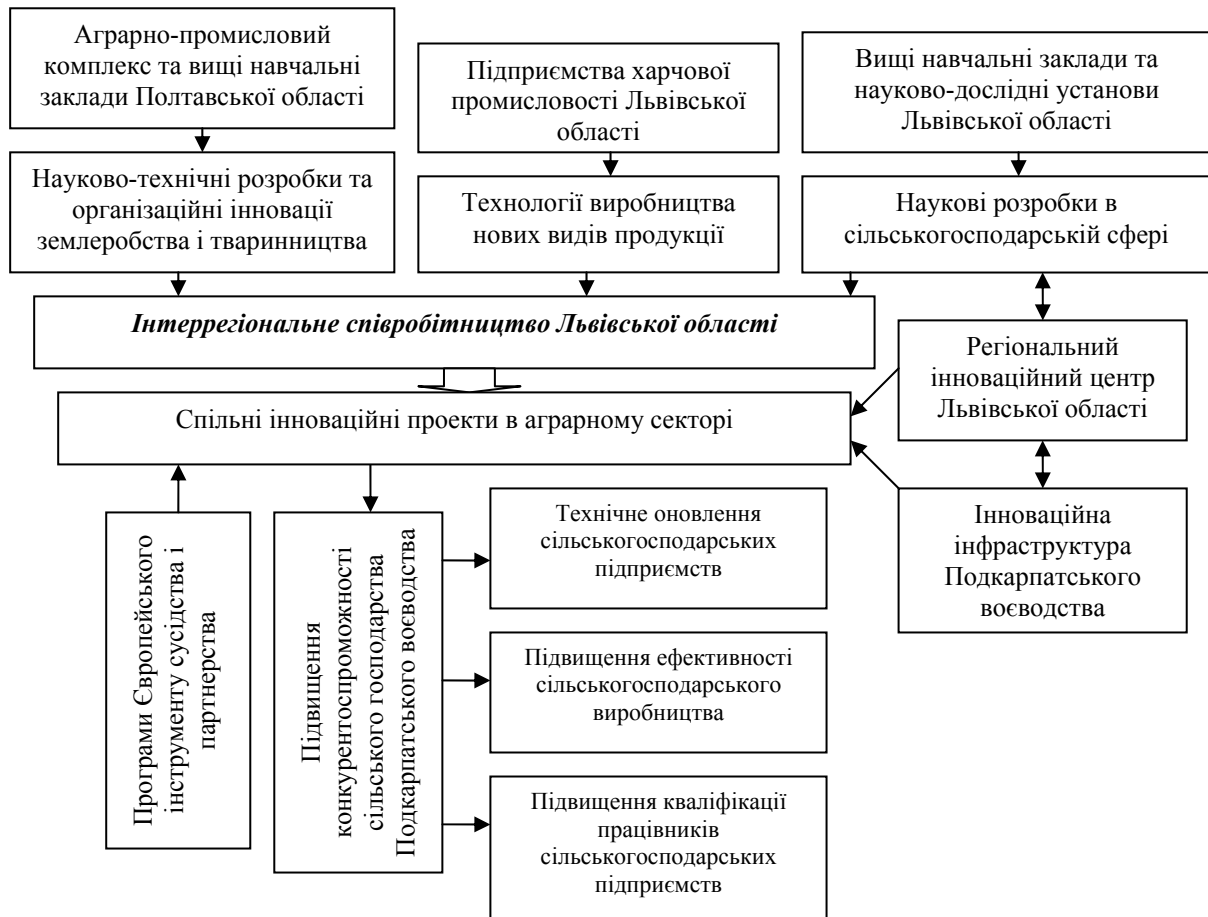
Аграрно-промисловий комплекс та вищі навчальні заклади Полтавської області

Підприємства харчової промисловості Львівської області

Вищі навчальні заклади та науково-дослідні установи Львівської області

Науково-технічні розробки та організаційні інновації землеробства і тваринництва

Технології виробництва нових видів продукції

Наукові розробки в сільськогосподарській сфері

Інтеррегіональне співробітництво Львівської області

Регіональний інноваційний центр Львівської області

Спільні інноваційні проекти в аграрному секторі

Програми Європейського інструменту сусідства і партнерства

Підвищення конкурентоспроможності сільського господарства Подкарпатського воєводства

Технічне оновлення сільськогосподарських підприємств

Інноваційна інфраструктура Подкарпатського воєводства

Підвищення ефективності сільськогосподарського виробництва

Підвищення кваліфікації працівників сільськогосподарських підприємств